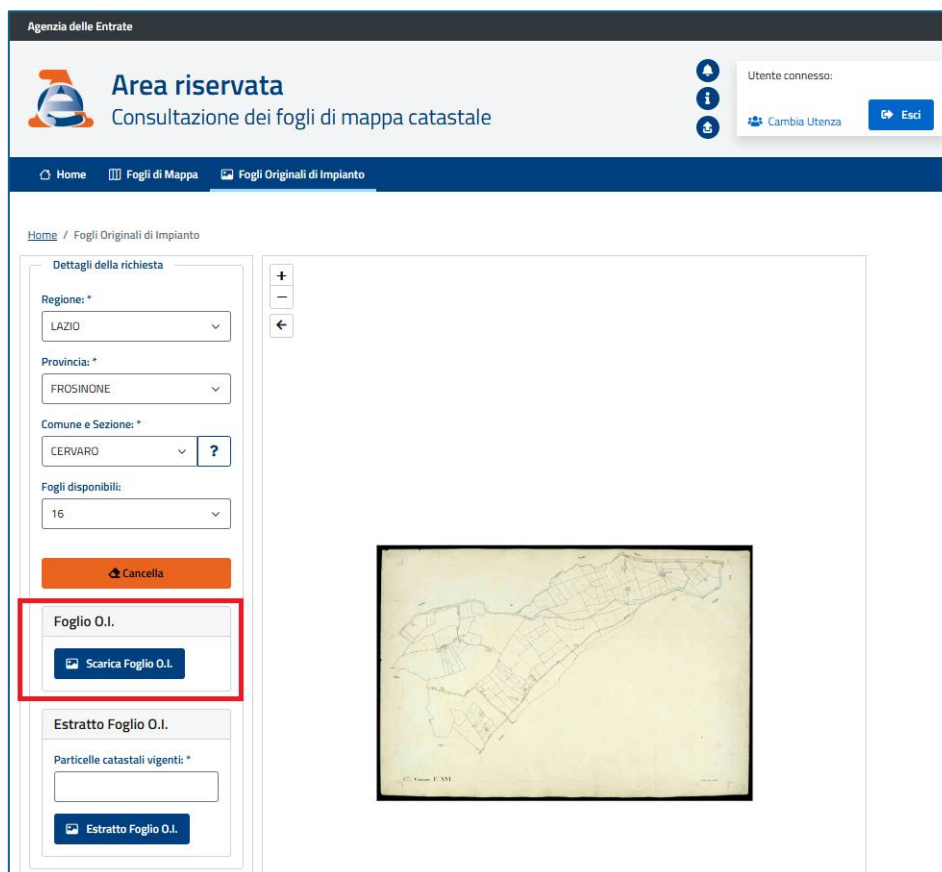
Agenzia delle Entrate

Area riservata
Consultazione dei fogli di mappa catastale

Utente connesso:

Cambia Utenza

Esci

Home Fogli di Mappa Fogli Originali di Impianto

Home / Fogli Originali di Impianto

Dettagli della richiesta

Regione: *
LAZIO

Provincia: *
FROSINONE

Comune e Sezione: *
CERVARO
?

Fogli disponibili:
16

Cancella

Foglio O.I.

Scarica Foglio O.I.

Estratto Foglio O.I.

Particelle catastali vigenti: *

Estratto Foglio O.I.

+
−
←

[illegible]